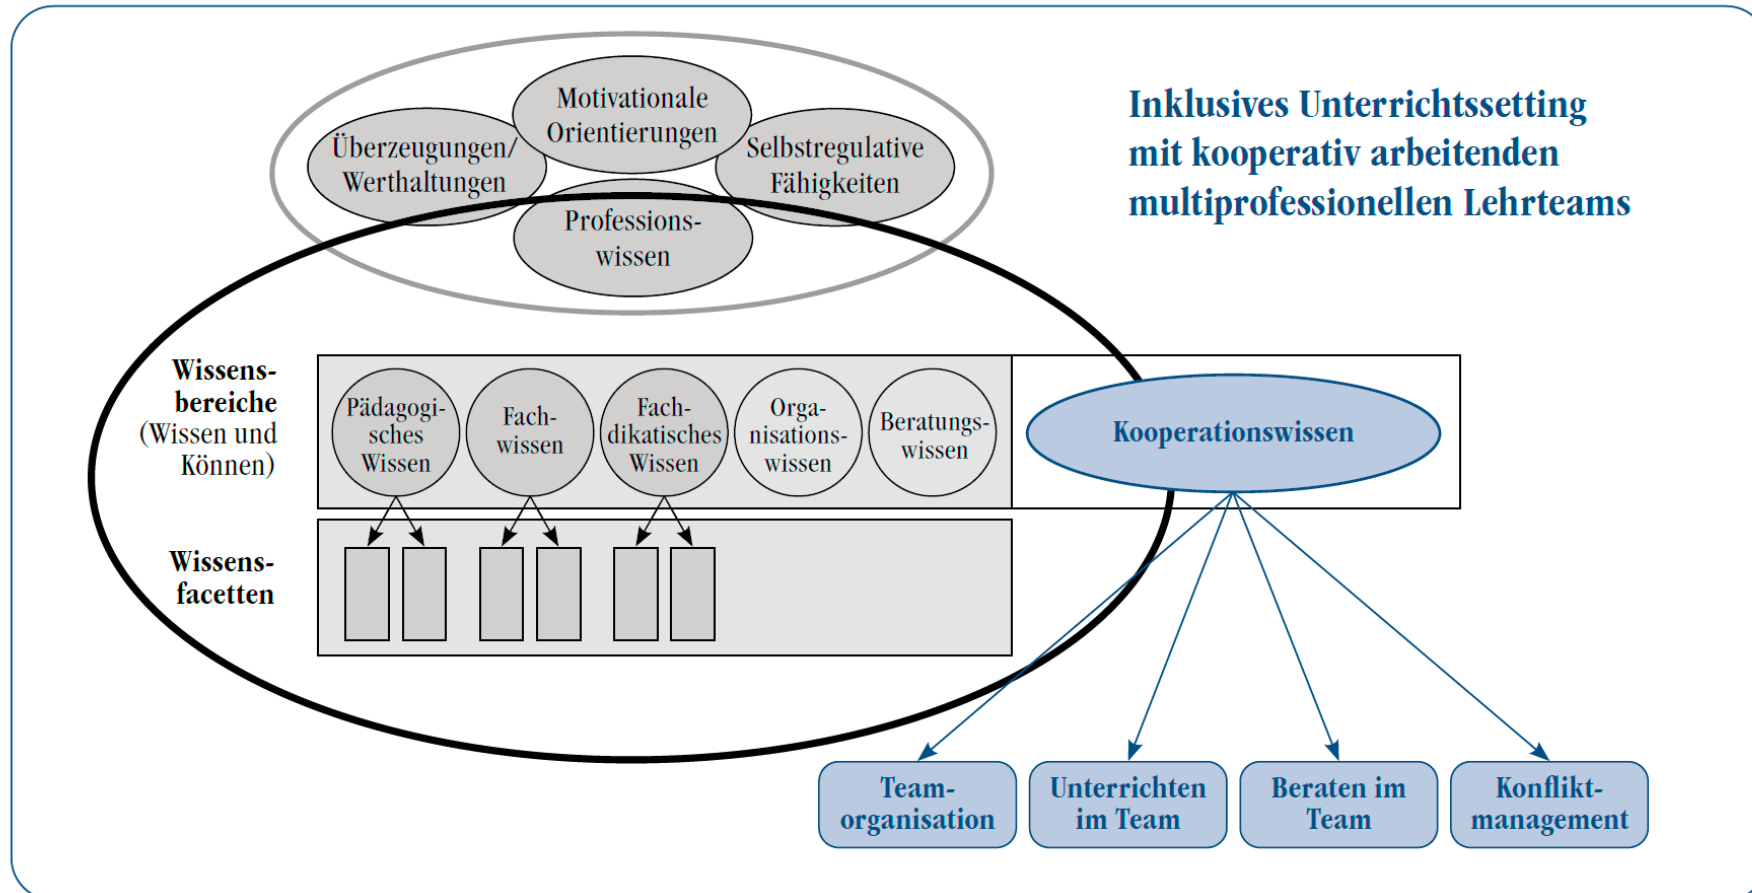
Motivationale Orientierungen

Überzeugungen/ Werthaltungen

Selbstregulative Fähigkeiten

Professionswissen

Inklusives Unterrichtssetting mit kooperativ arbeitenden multiprofessionellen Lehrteams

Wissensbereiche (Wissen und Können)

Pädagogisches Wissen

Fachwissen

Fachdikatisches Wissen

Organisationswissen

Beratungswissen

Kooperationswissen

Wissensfacetten

Teamorganisation

Unterrichten im Team

Beraten im Team

Konfliktmanagement